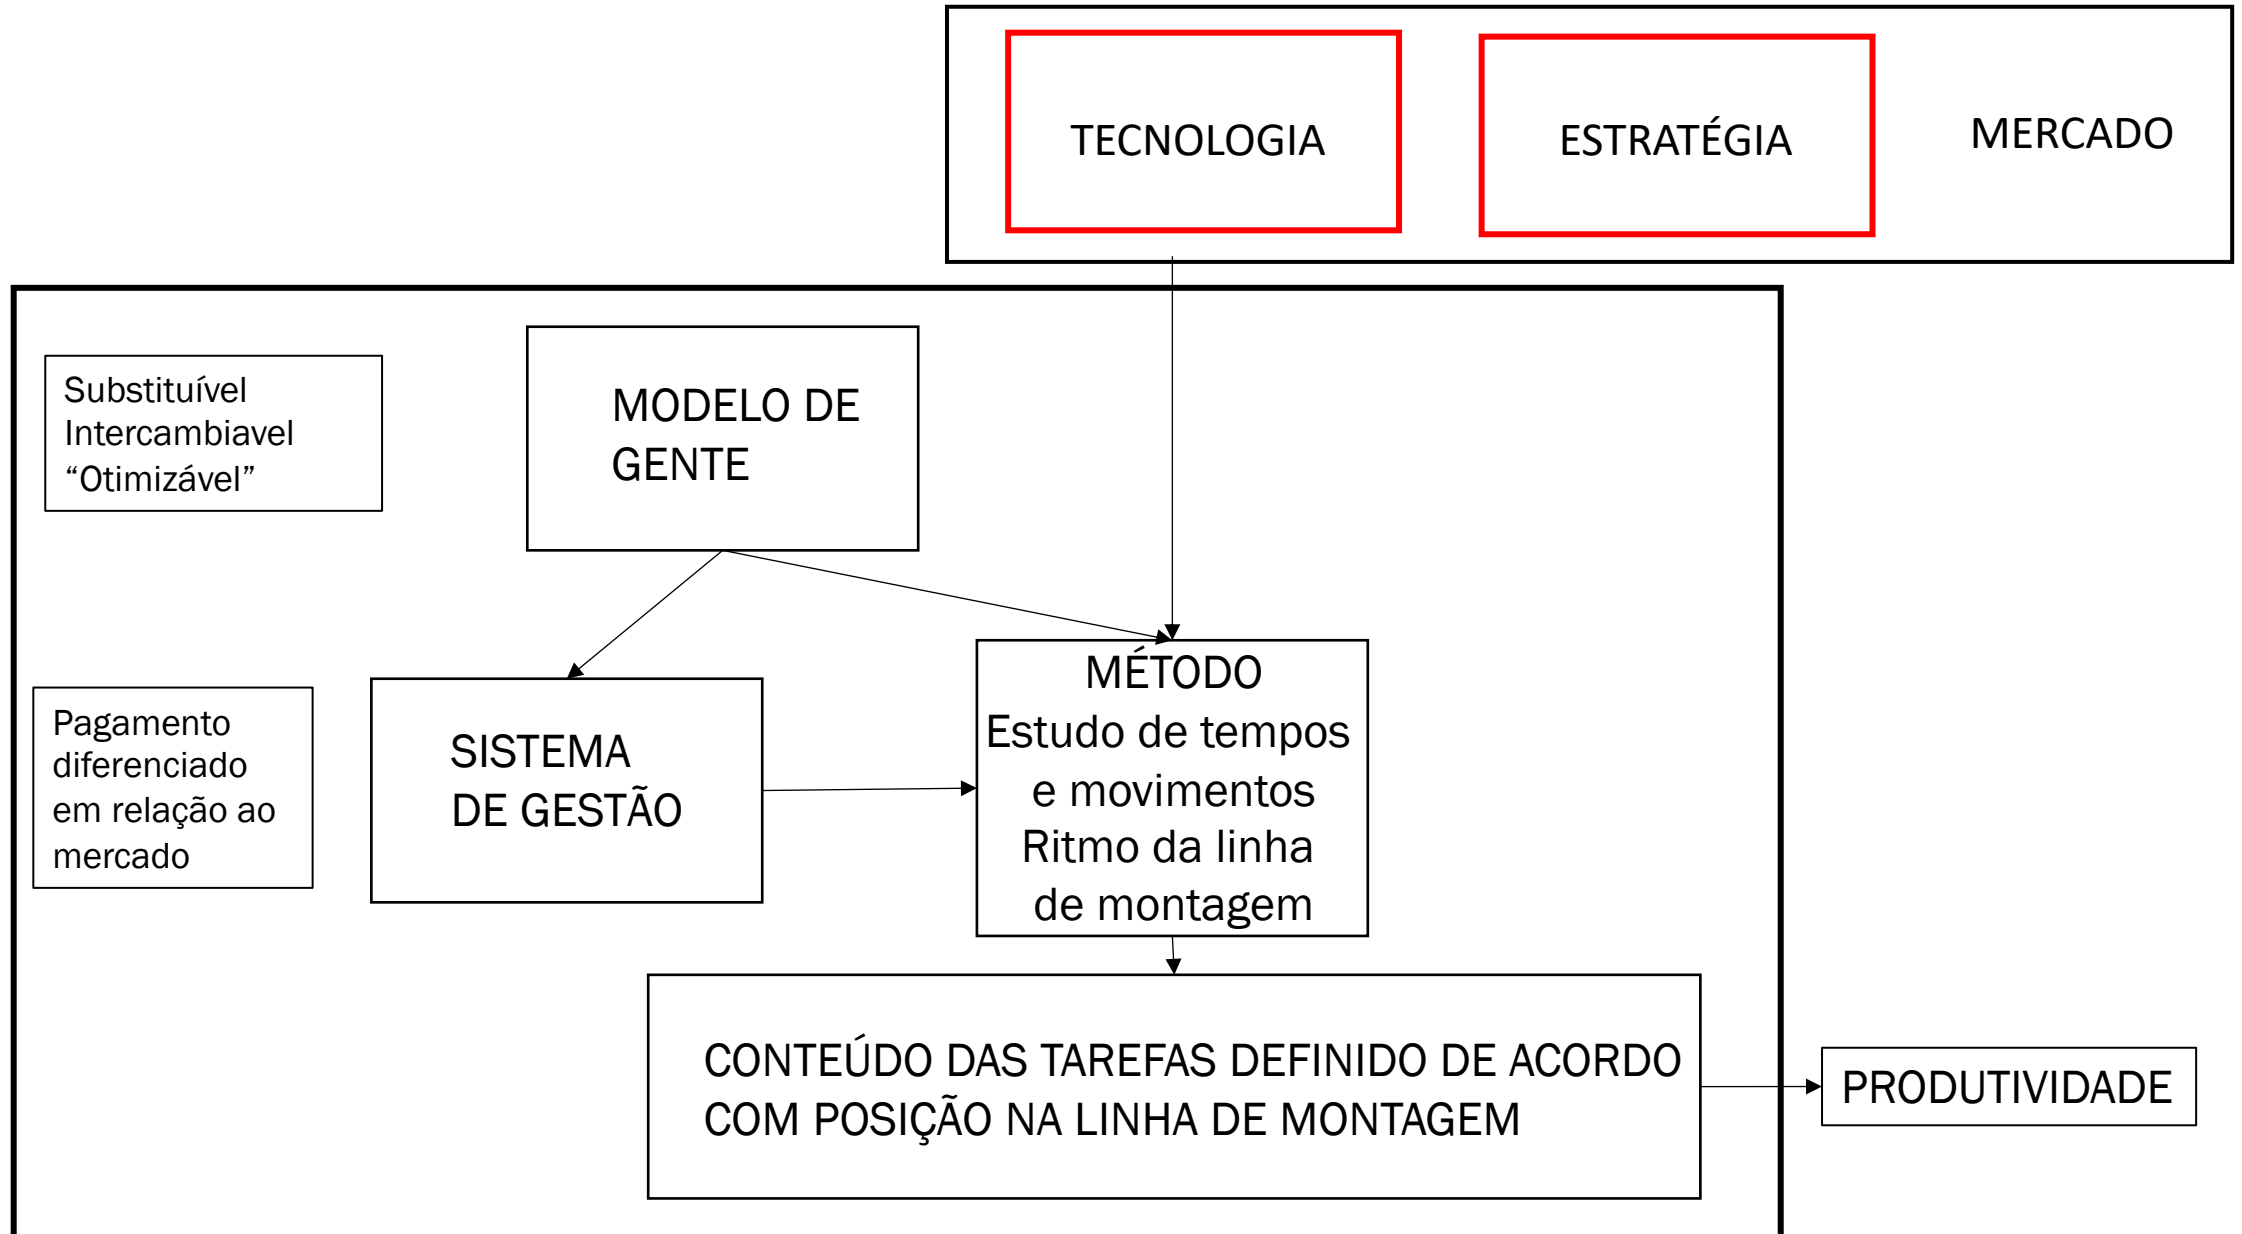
TECNOLOGIA

ESTRATÉGIA

MERCADO

Substituível
Intercambiavel
“Otimizável”

MODELO DE GENTE

Pagamento diferenciado em relação ao mercado

SISTEMA DE GESTÃO

MÉTODO
Estudo de tempos e movimentos
Ritmo da linha de montagem

CONTEÚDO DAS TAREFAS DEFINIDO DE ACORDO COM POSIÇÃO NA LINHA DE MONTAGEM

PRODUTIVIDADE